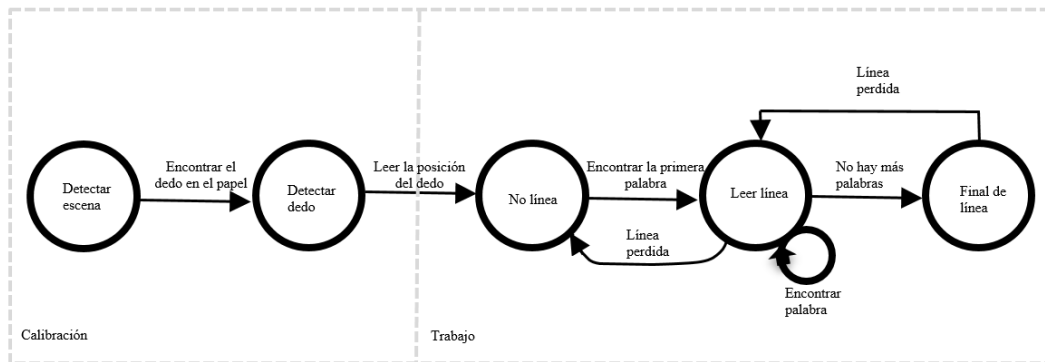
Línea perdida

Detectar escena

Encontrar el dedo en el papel

Detectar dedo

Leer la posición del dedo

No línea

Encontrar la primera palabra

Leer línea

No hay más palabras

Final de línea

Línea perdida

Encontrar palabra

Calibración

Trabajo